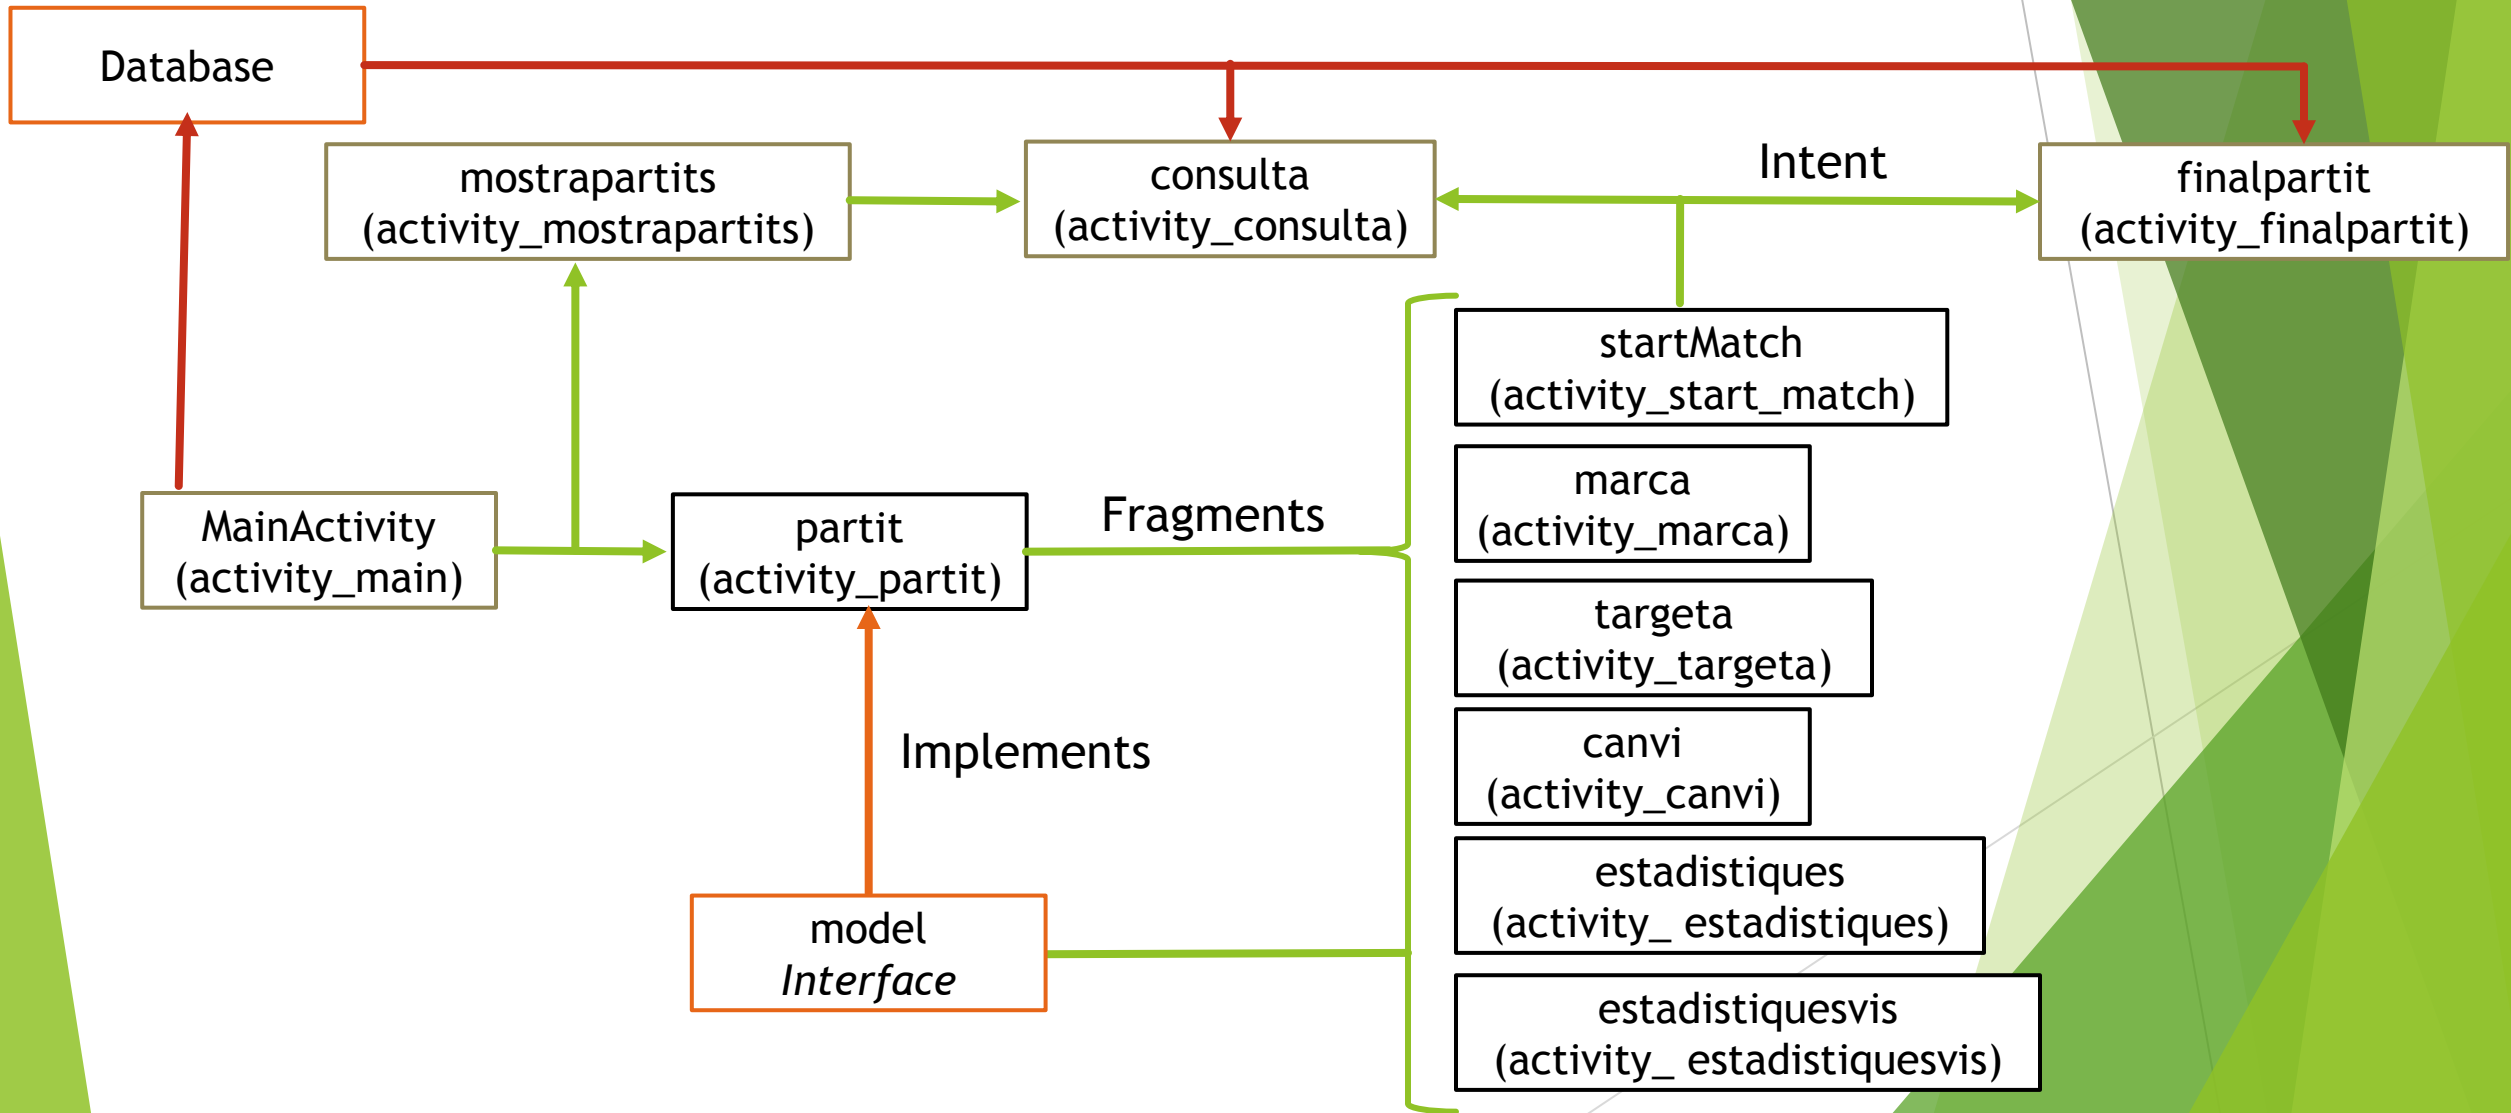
Database

mostrapartits
(activity_mostrapartits)

consulta
(activity_consulta)

Intent

finalpartit
(activity_finalpartit)

startMatch
(activity_start_match)

marca
(activity_marca)

MainActivity
(activity_main)

partit
(activity_partit)

Fragments

targeta
(activity_targeta)

canvi
(activity_canvi)

Implements

estadistiques
(activity_ estadistiques)

model
*Interface*

estadistiquesvis
(activity_ estadistiquesvis)